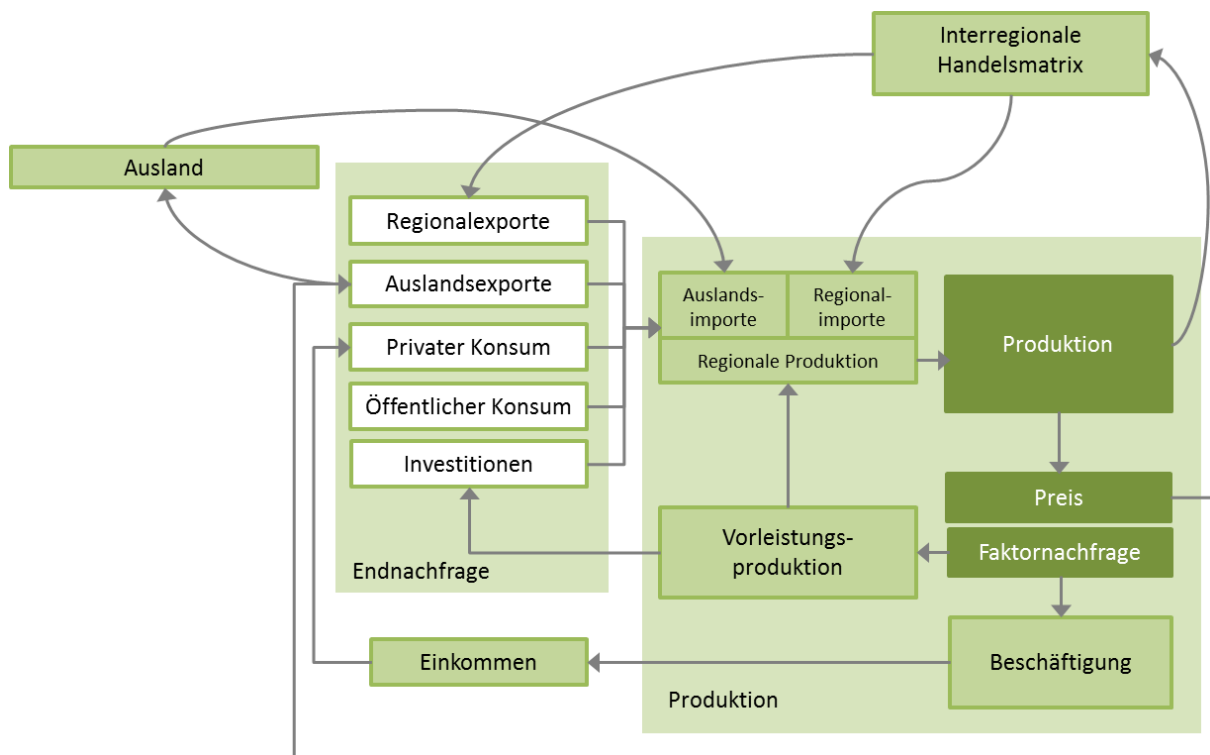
Interregionale Handelsmatrix

Ausland

Regionalexporte

Auslandsexporte

Privater Konsum

Öffentlicher Konsum

Investitionen

Endnachfrage

Auslandsimporte

Regionalimporte

Regionale Produktion

Produktion

Preis

Faktornachfrage

Vorleistungsproduktion

Beschäftigung

Einkommen

Produktion